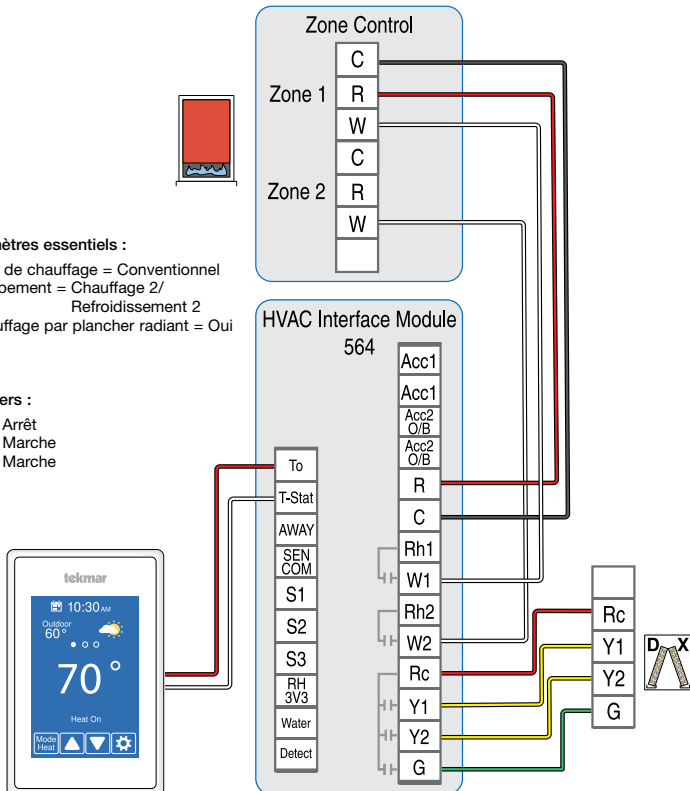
ètres essentiels :
de chauffage = Conventionnel
pement = Chauffage 2/
Refroidissement 2
uffage par plancher radiant = Oui

ers :
Arrêt
Marche
Marche

Zone Control
Zone 1
C
R
W
Zone 2
C
R
W

HVAC Interface Module
564
Acc1
Acc1
Acc2 O/B
Acc2 O/B
R
C
Rh1
W1
Rh2
W2
Rc
Y1
Y2
G

To
T-Stat
AWAY
SEN COM
S1
S2
S3
RH 3V3
Water
Detect

tekmar
10:30AM
Outdoor
60°
70 °
Heat On
Mode Heat

Rc
Y1
Y2
G

D
X